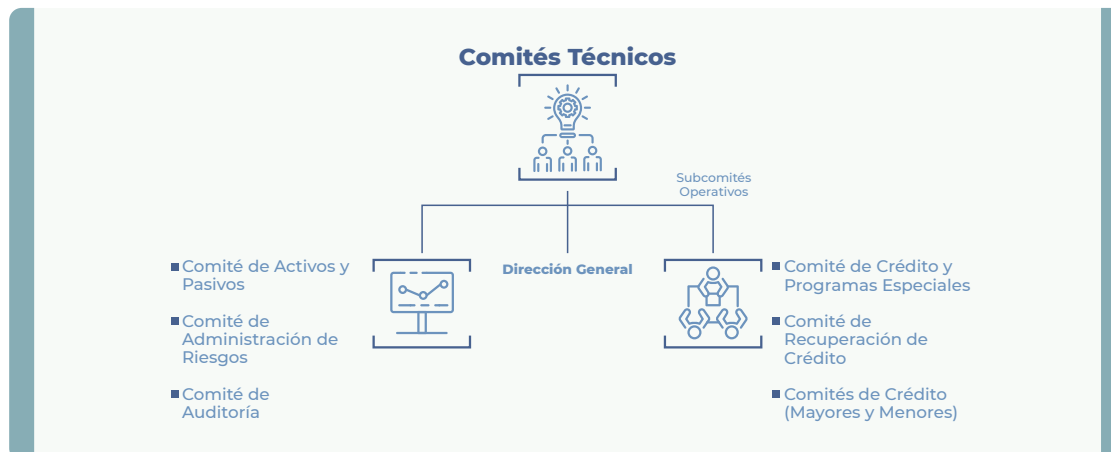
Comités Técnicos

Subcomités Operativos

Dirección General

Comité de Activos y Pasivos

Comité de Administración de Riesgos

Comité de Auditoría

Comité de Crédito y Programas Especiales

Comité de Recuperación de Crédito

Comités de Crédito (Mayores y Menores)